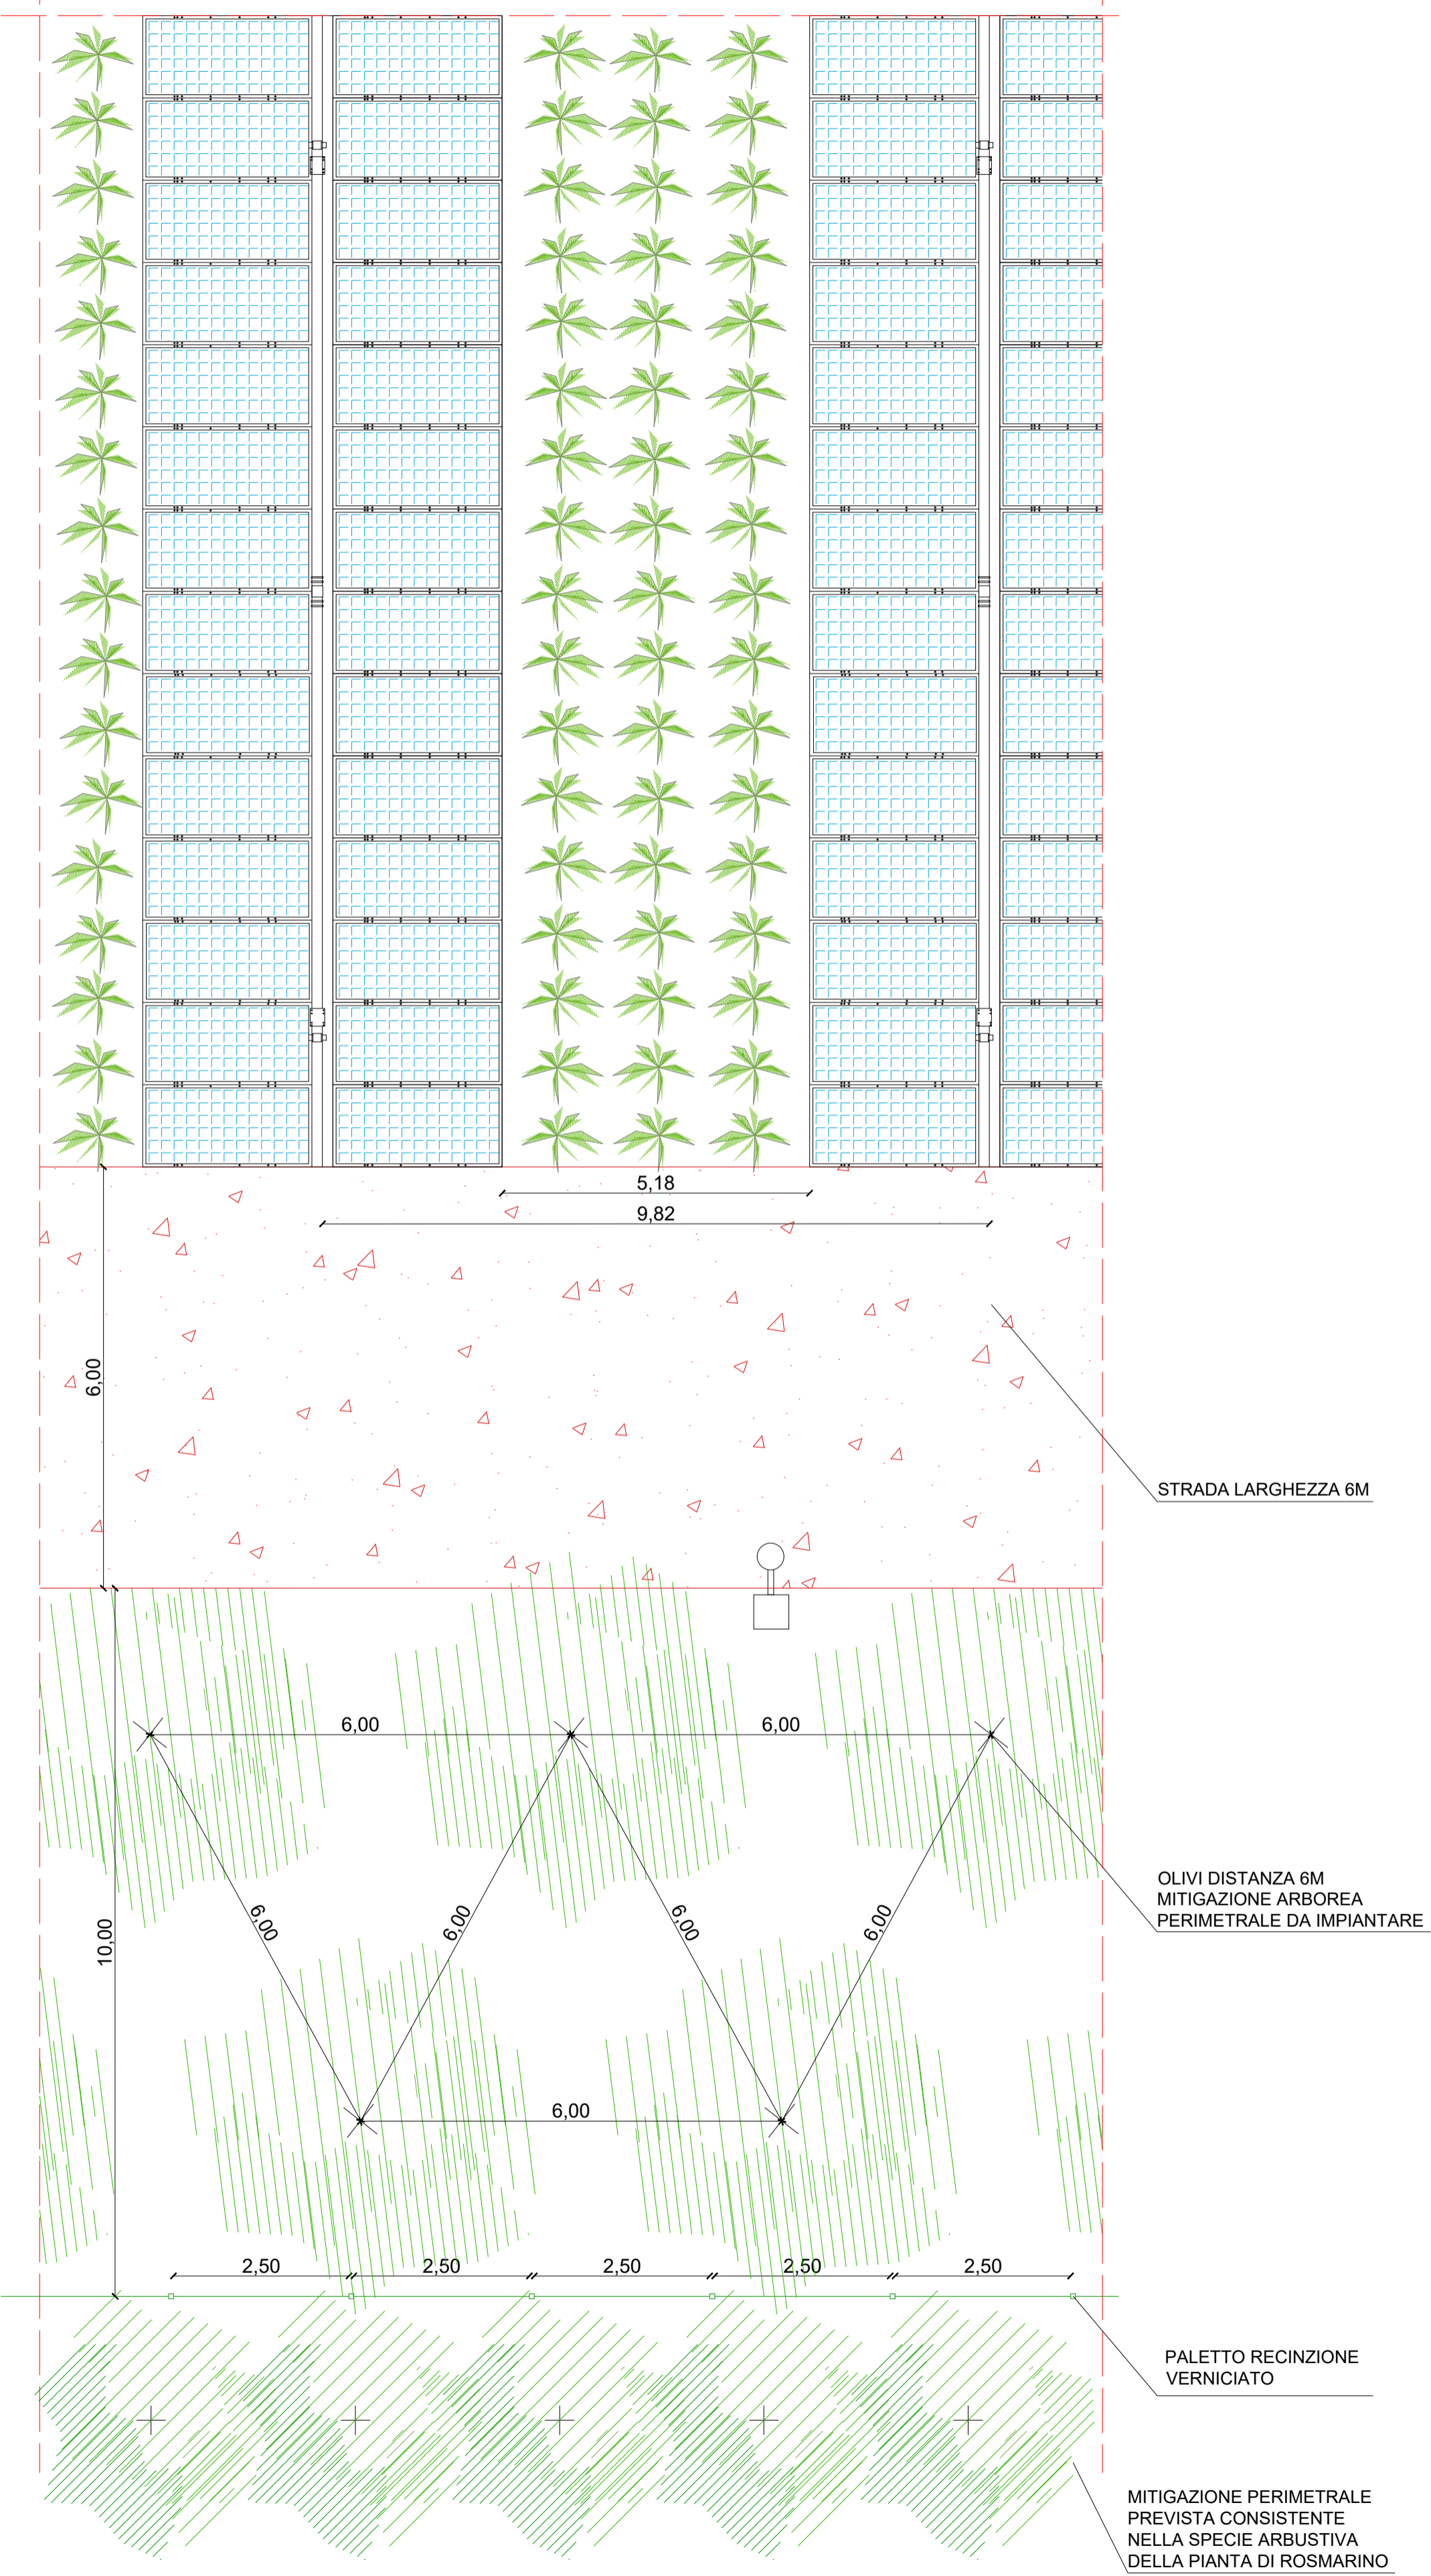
5,18
9,82
6,00
STRADA LARGHEZZA 6M
6,00
6,00
10,00
6,00
6,00
6,00
6,00
6,00
OLIVI DISTANZA 6M
MITIGAZIONE ARBOREA
PERIMETRALE DA IMPIANTARE
2,50
2,50
2,50
2,50
2,50
PALETTO RECINZIONE
VERNICIATO
MITIGAZIONE PERIMETRALE
PREVISTA CONSISTENTE
NELLA SPECIE ARBUSTIVA
DELLA PIANTA DI ROSMARINO